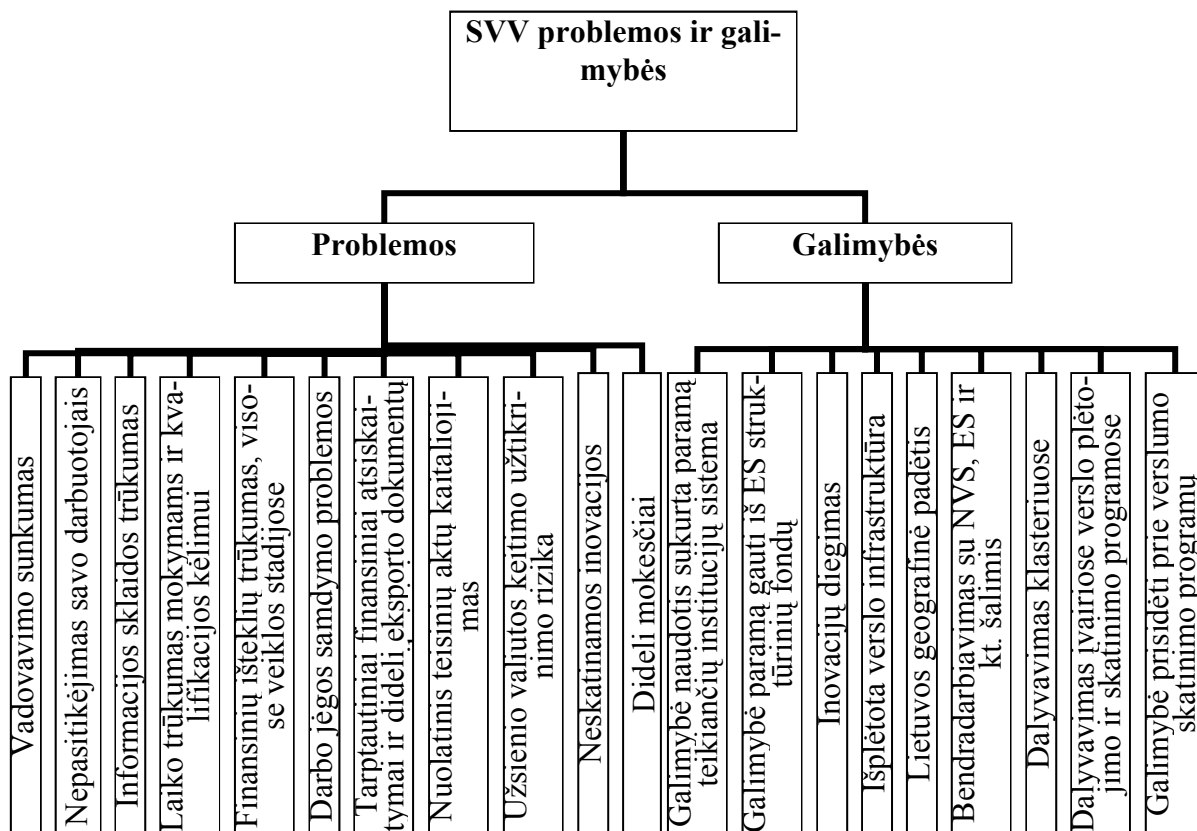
SVV problemos ir galimybės

Problemos

Galimybės

Vadovavimo sunkumas

Nepasitikėjimas savo darbuotojais

Informacijos sklaidos trūkumas

Laiko trūkumas mokymams ir kvalifikacijos kėlimui

Finansinių išteklių trūkumas, visose veiklos stadijose

Darbo jėgos samdymo problemos

Tarptautiniai finansiniai atsiskaitymai ir dideli eksporto dokumentų

Nuolatinis teisinių aktų kaitaliojimas

Užsienio valiutos keitimo užtikrinimo rizika

Neskatinamos inovacijos

Dideli mokesčiai

Galimybė naudotis sukurta paramą teikiančių institucijų sistema

Galimybė paramą gauti iš ES struktūrinių fondų

Inovacijų diegimas

Išplėtota verslo infrastruktūra

Lietuvos geografinė padėtis

Bendradarbiavimas su NVS, ES ir kt. šalimis

Dalyvavimas klasteriuose

Dalyvavimas įvairiose verslo plėtojimo ir skatinimo programose

Galimybė prisidėti prie verslumo skatinimo programų